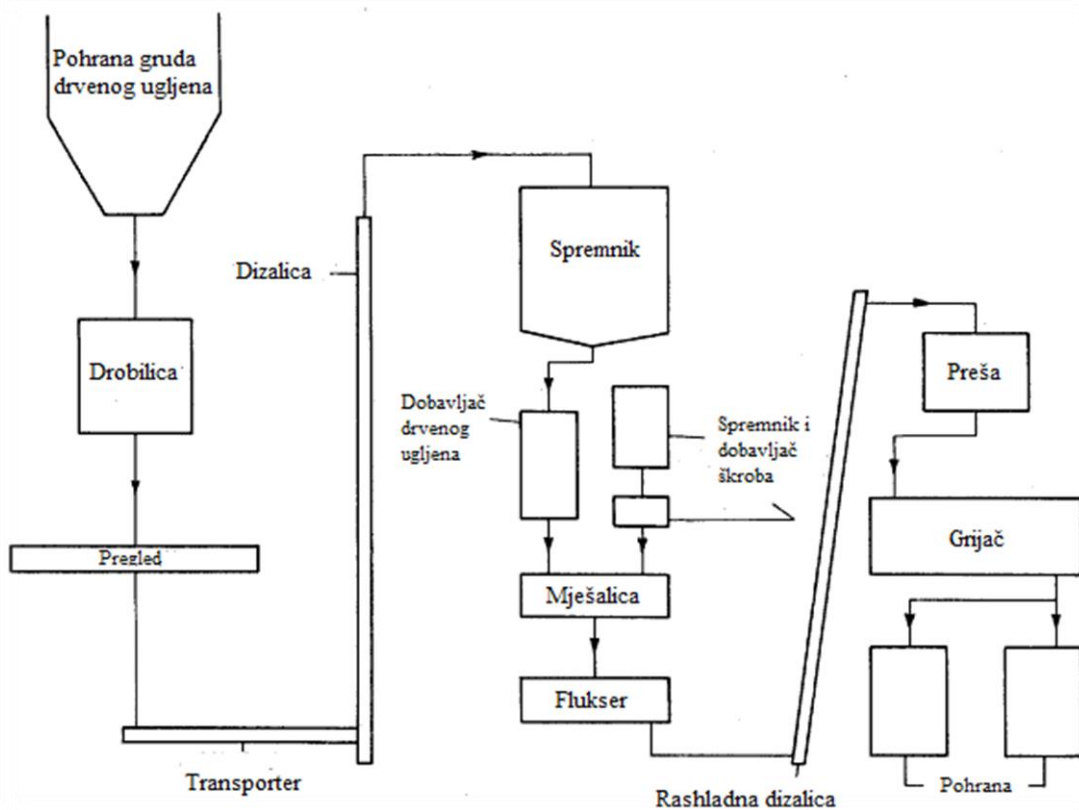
Pohrana gruda drvenog ugljena

Drobilica

Pregled

Transporter

Dizalica

Spremnik

Dobavljač drvenog ugljena

Spremnik i dobavljač škroba

Mješalica

Flukser

Rashladna dizalica

Preša

Grijač

Pohrana